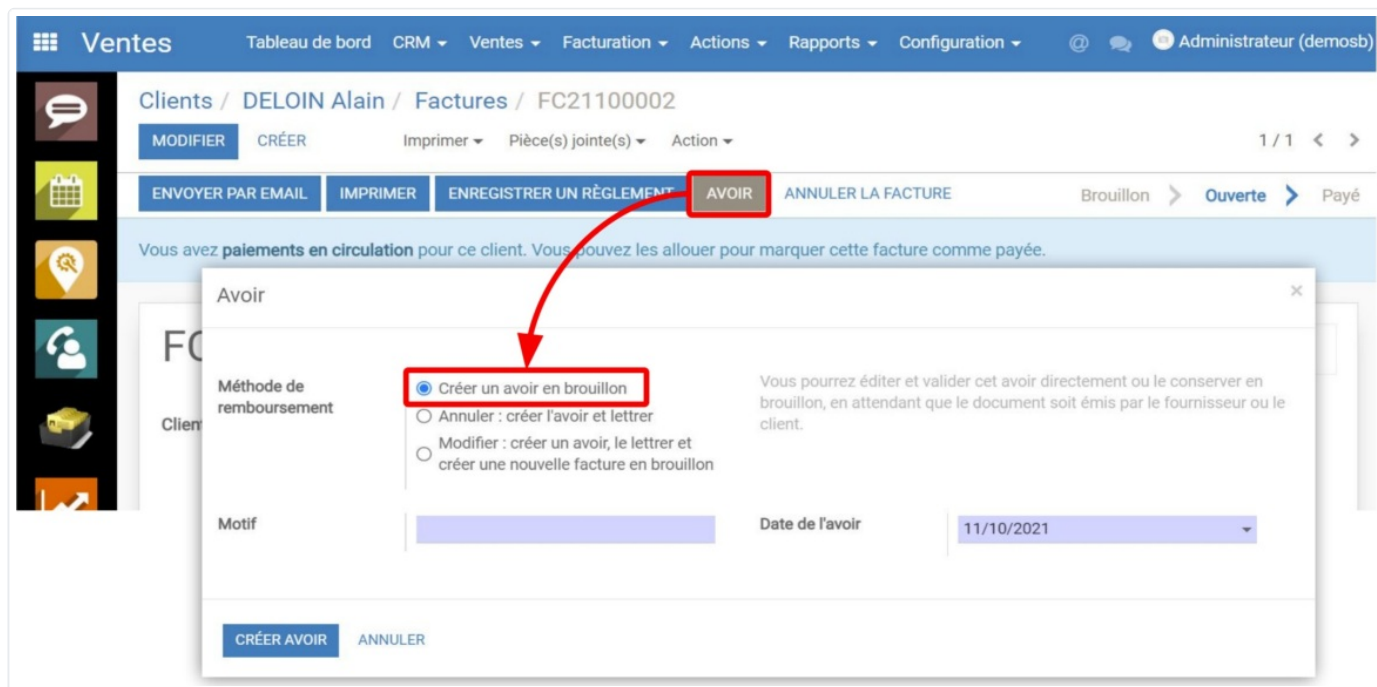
Ventes Tableau de bord CRM Ventes Facturation Actions Rapports Configuration Administrateur (demosb)

Clients / DELOIN Alain / Factures / FC21100002

MODIFIER CRÉER Imprimer Pièce(s) jointe(s) Action 1 / 1

ENVOYER PAR EMAIL IMPRIMER ENREGISTRER UN RÈGLEMENT AVOIR ANNULER LA FACTURE Brouillon Ouverte Payé

Vous avez paiements en circulation pour ce client. Vous pouvez les allouer pour marquer cette facture comme payée.

FC

Client

Avoir

Méthode de remboursement

Créer un avoir en brouillon
Annuler : créer l'avoir et lettrer
Modifier : créer un avoir, le lettrer et créer une nouvelle facture en brouillon

Vous pourrez éditer et valider cet avoir directement ou le conserver en brouillon, en attendant que le document soit émis par le fournisseur ou le client.

Motif

Date de l'avoir 11/10/2021

CRÉER AVOIR ANNULER